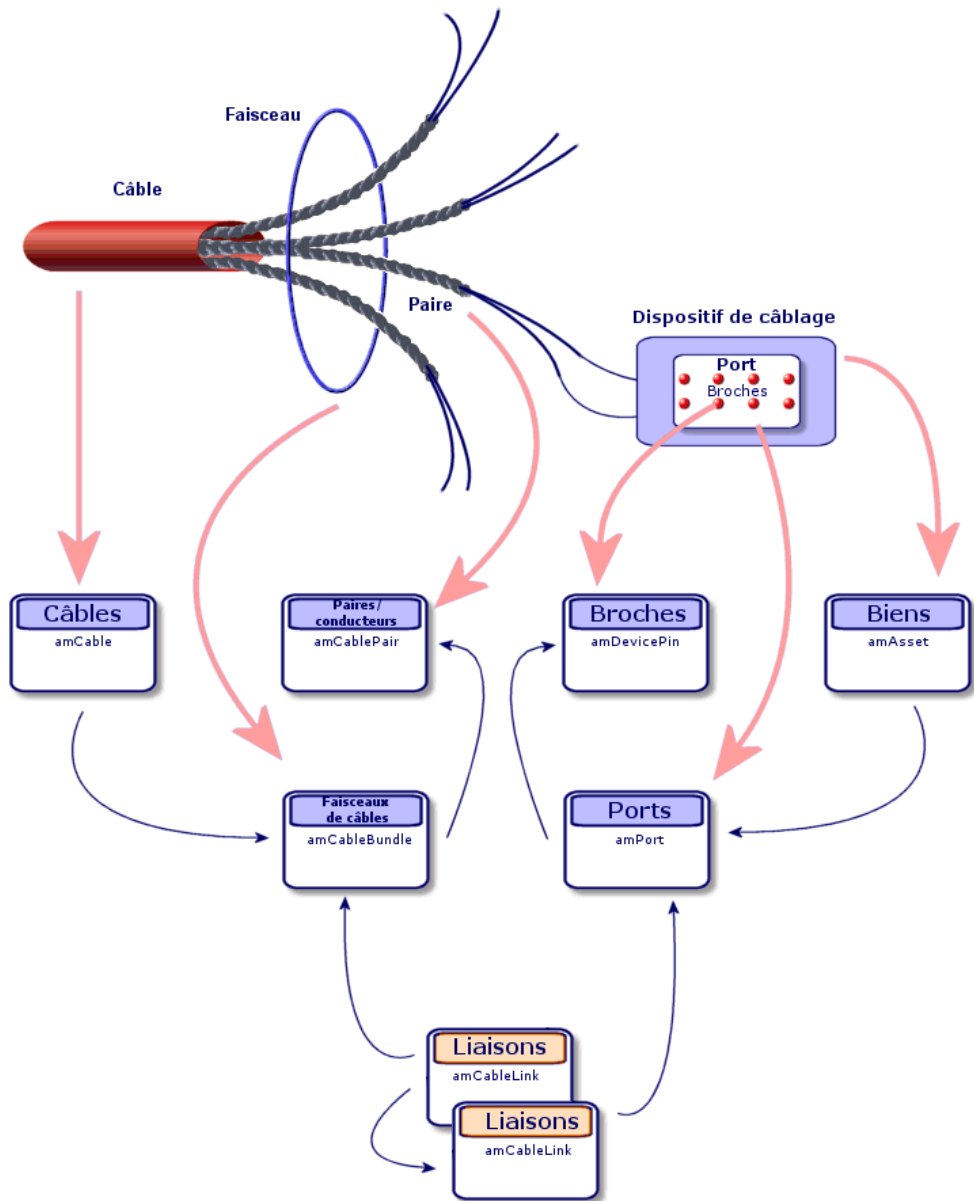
Faisceau

Câble

Paire

Dispositif de câblage

Port

Broches

Câbles
amCable

Paires/ conducteurs
amCablePair

Broches
amDevicePin

Biens
amAsset

Faisceaux de câbles
amCableBundle

Ports
amPort

Liaisons
amCableLink

Liaisons
amCableLink